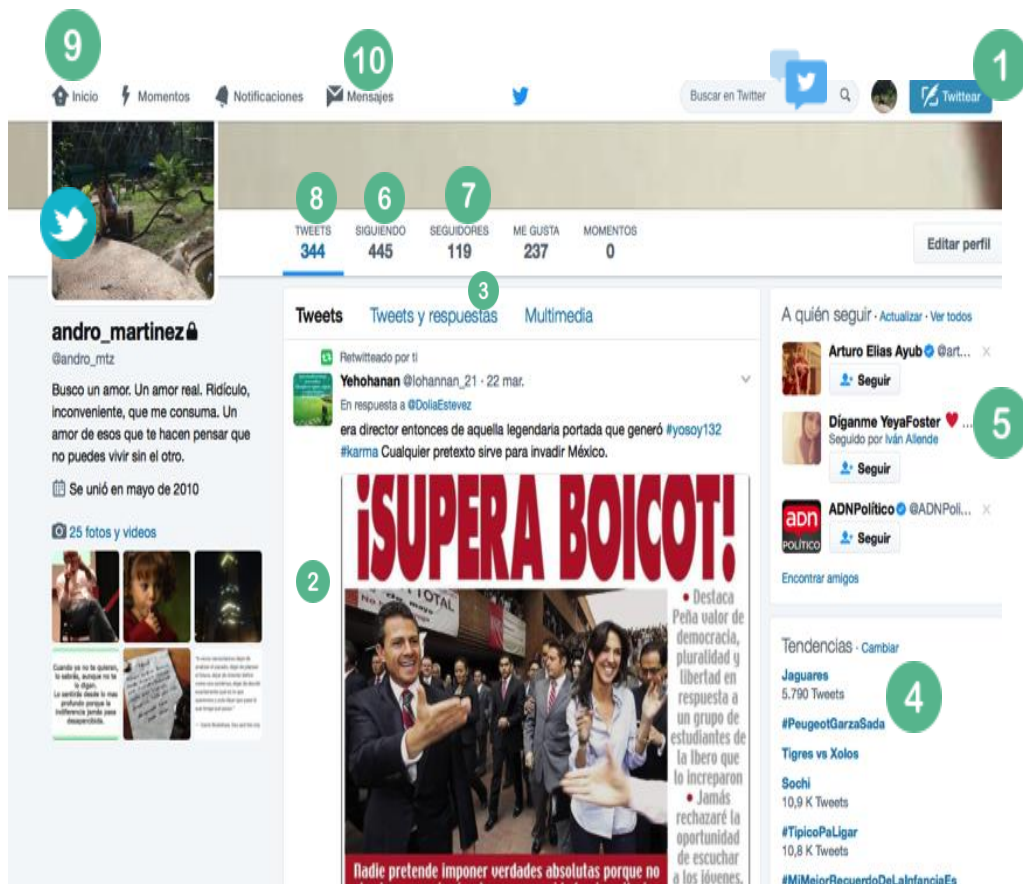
9

Inicio Momentos Notificaciones

10

Mensajes

Buscar en Twitter

1

Twittear

8

TWEETS
344

6

SIGUIENDO
445

7

SEGUIDORES
119

ME GUSTA
237

MOMENTOS
0

Editar perfil

andro_martinez

@andro_mtz

Busco un amor. Un amor real. Ridículo, inconveniente, que me consuma. Un amor de esos que te hacen pensar que no puedes vivir sin el otro.

Se unió en mayo de 2010

25 fotos y videos

Cuando ya no te quieran, lo sabrás, aunque no te lo digan. Lo sentirás desde lo mas profundo porque la indiferencia jamás pasa desapercibida.

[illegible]

Tweets Tweets y respuestas Multimedia

3

Retwitteado por ti

Yehohanan @lohannan_21 · 22 mar.

En respuesta a @DoliaEstevez

era director entonces de aquella legendaria portada que generó #yosoy132 #karma Cualquier pretexto sirve para invadir México.

2

¡SUPERA BOICOT!

• Destaca Peña valor de democracia, pluralidad y libertad en respuesta a un grupo de estudiantes de la Ibero que lo increparon

• Jamás rechazaré la oportunidad de escuchar a los jóvenes.

Nadie pretende imponer verdades absolutas porque no

A quién seguir · Actualizar · Ver todos

Arturo Elías Ayub @art...

Seguir

Díganme YeyaFoster ...

Seguido por Iván Allende

Seguir

5

ADNPolítico @ADNPoli...

Seguir

Encontrar amigos

Tendencias · Cambiar

4

Jaguares
5.790 Tweets

#PeugeotGarzaSada

Tigres vs Xolos

Sochi
10,9 K Tweets

#TipicoPaLigar
10,8 K Tweets

#MiMejorRecuerdoDeLaInfanciaEs